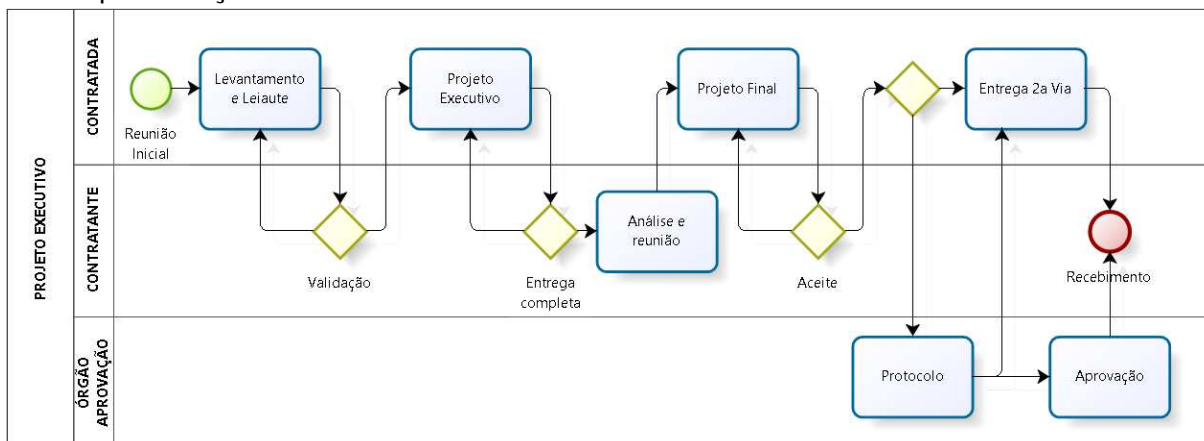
PROJETO EXECUTIVO

CONTRATADA

CONTRATANTE

ÓRGÃO APROVAÇÃO

Reunião Inicial

Levantamento e Leiaute

Validação

Projeto Executivo

Entrega completa

Análise e reunião

Projeto Final

Aceite

Entrega 2a Via

Protocolo

Aprovação

Recebimento